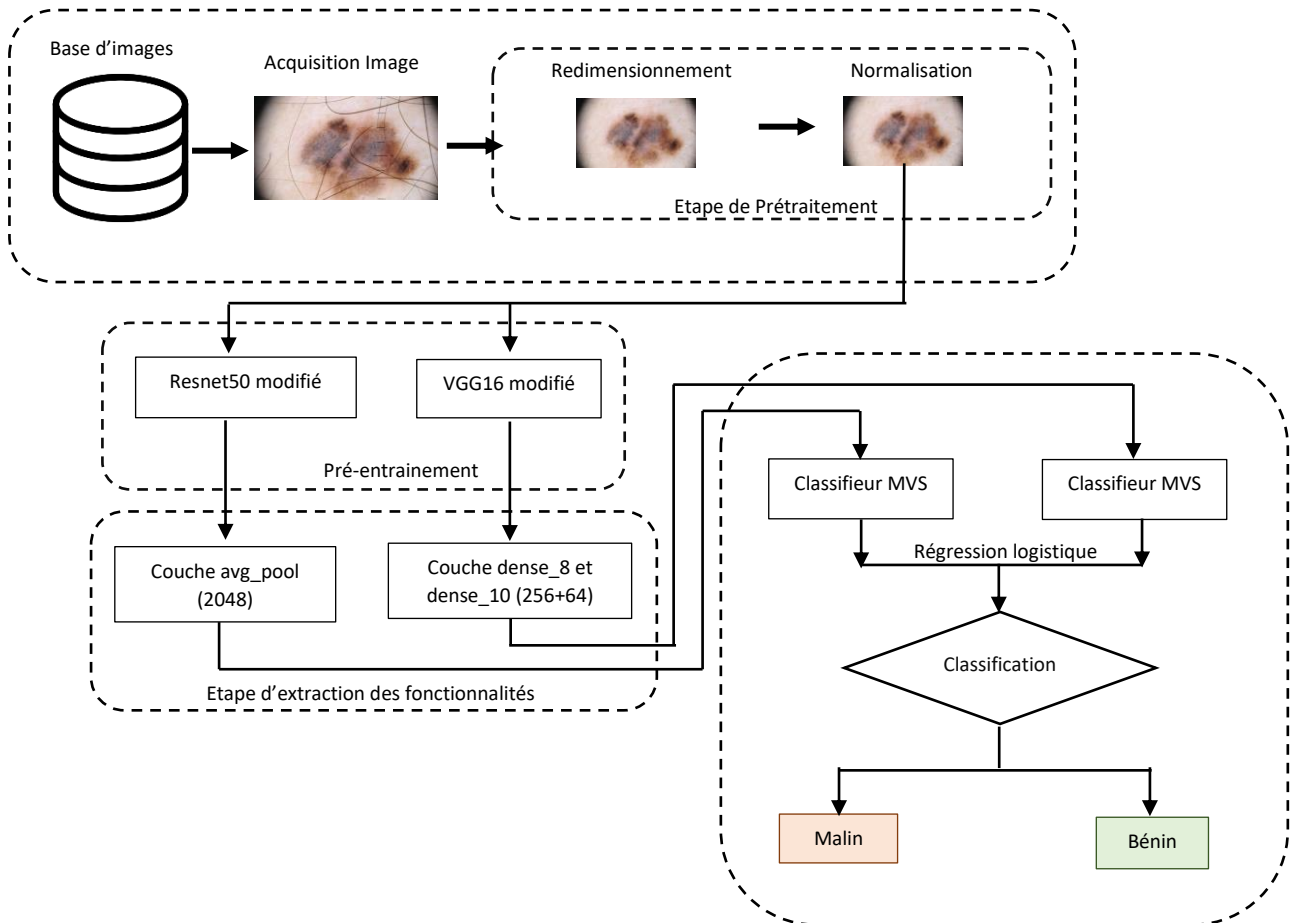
Base d'images

Acquisition Image

Redimensionnement

Normalisation

Etape de Prétraitement

Resnet50 modifié

VGG16 modifié

Pré-entrainement

Couche avg_pool (2048)

Couche dense_8 et dense_10 (256+64)

Etape d'extraction des fonctionnalités

Classifieur MVS

Classifieur MVS

Régression logistique

Classification

Malin

Bénin